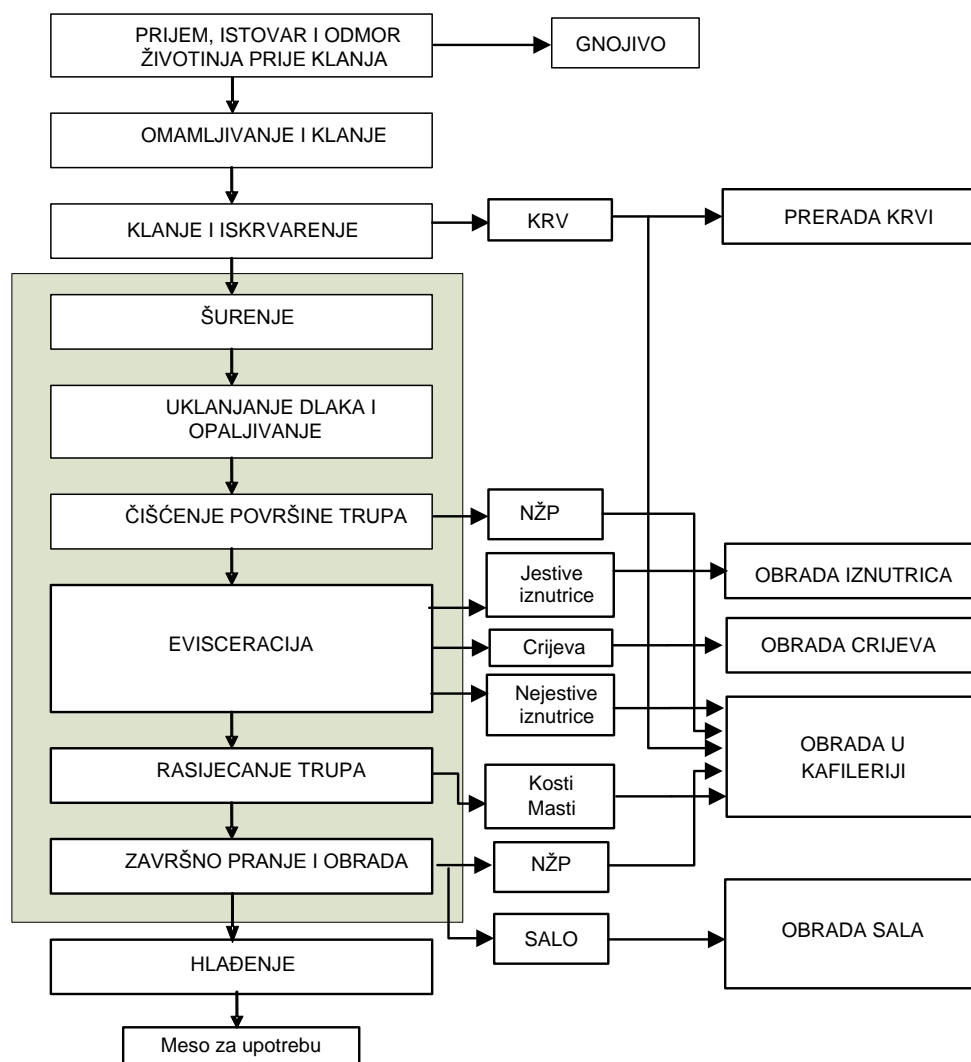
PRIJEM, ISTOVAR I ODMOR ŽIVOTINJA PRIJE KLANJA

GNOJIVO

OMAMLJIVANJE I KLANJE

KLANJE I ISKRVARENJE

KRV

PRERADA KRVI

ŠURENJE

UKLANJANJE DLAKA I OPALJIVANJE

ČIŠĆENJE POVRŠINE TRUPA

NŽP

Jestive iznutrice

OBRADA IZNUTRICA

EVISCERACIJA

Crijeva

OBRADA CRIJEVA

Nejestive iznutrice

OBRADA U KAFILERIJI

RASIJECANJE TRUPA

Kosti Masti

ZAVRŠNO PRANJE I OBRADA

NŽP

SALO

OBRADA SALA

HLAĐENJE

Meso za upotrebu